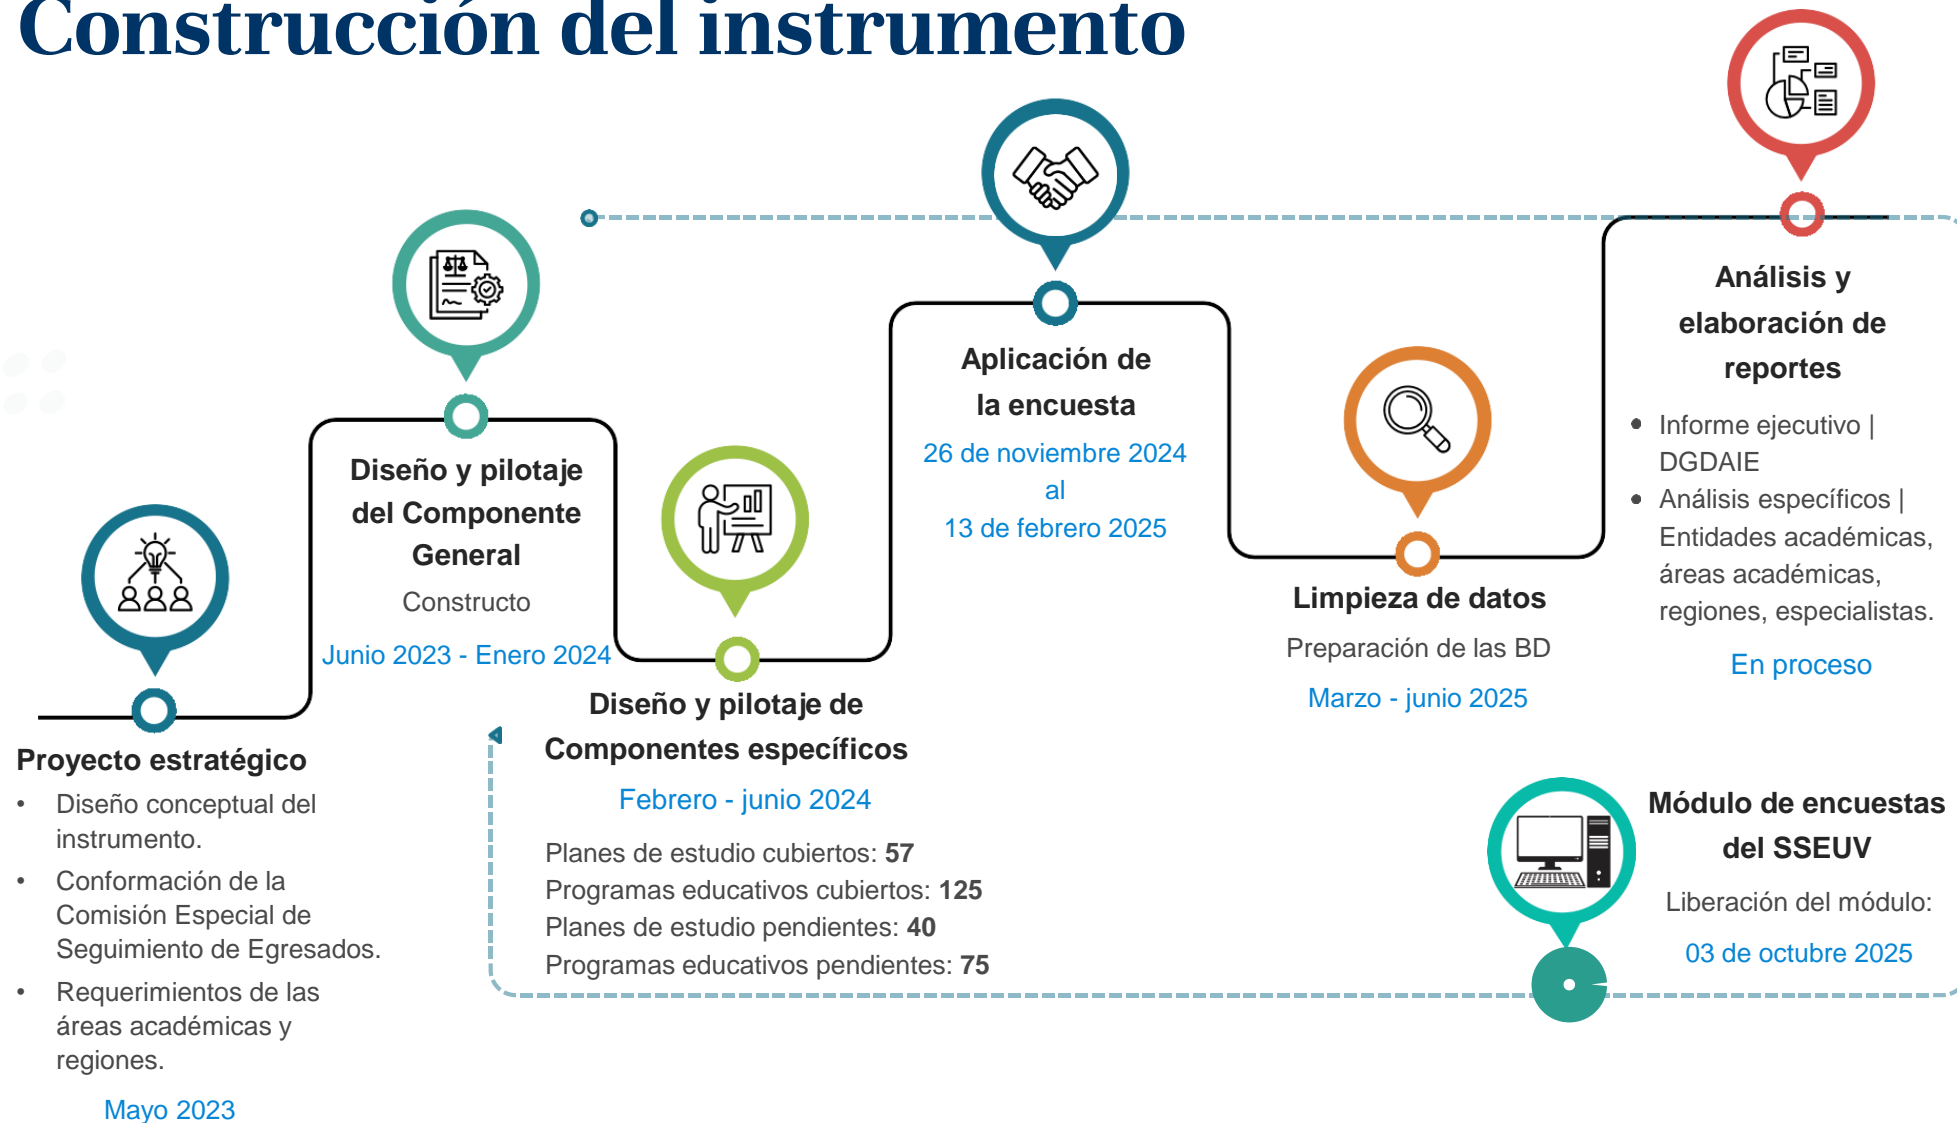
Construcción del instrumento

Proyecto estratégico
- Diseño conceptual del instrumento.
- Conformación de la Comisión Especial de Seguimiento de Egresados.
- Requerimientos de las áreas académicas y regiones.

Mayo 2023

Diseño y pilotaje del Componente General
Constructo
Junio 2023 - Enero 2024

Diseño y pilotaje de Componentes específicos
Febrero - junio 2024
Planes de estudio cubiertos: 57
Programas educativos cubiertos: 125
Planes de estudio pendientes: 40
Programas educativos pendientes: 75

Aplicación de la encuesta
26 de noviembre 2024
al
13 de febrero 2025

Limpieza de datos
Preparación de las BD
Marzo - junio 2025

Análisis y elaboración de reportes
- Informe ejecutivo | DGDAIE
- Análisis específicos | Entidades académicas, áreas académicas, regiones, especialistas.

En proceso

Módulo de encuestas del SSEUV
Liberación del módulo:
03 de octubre 2025